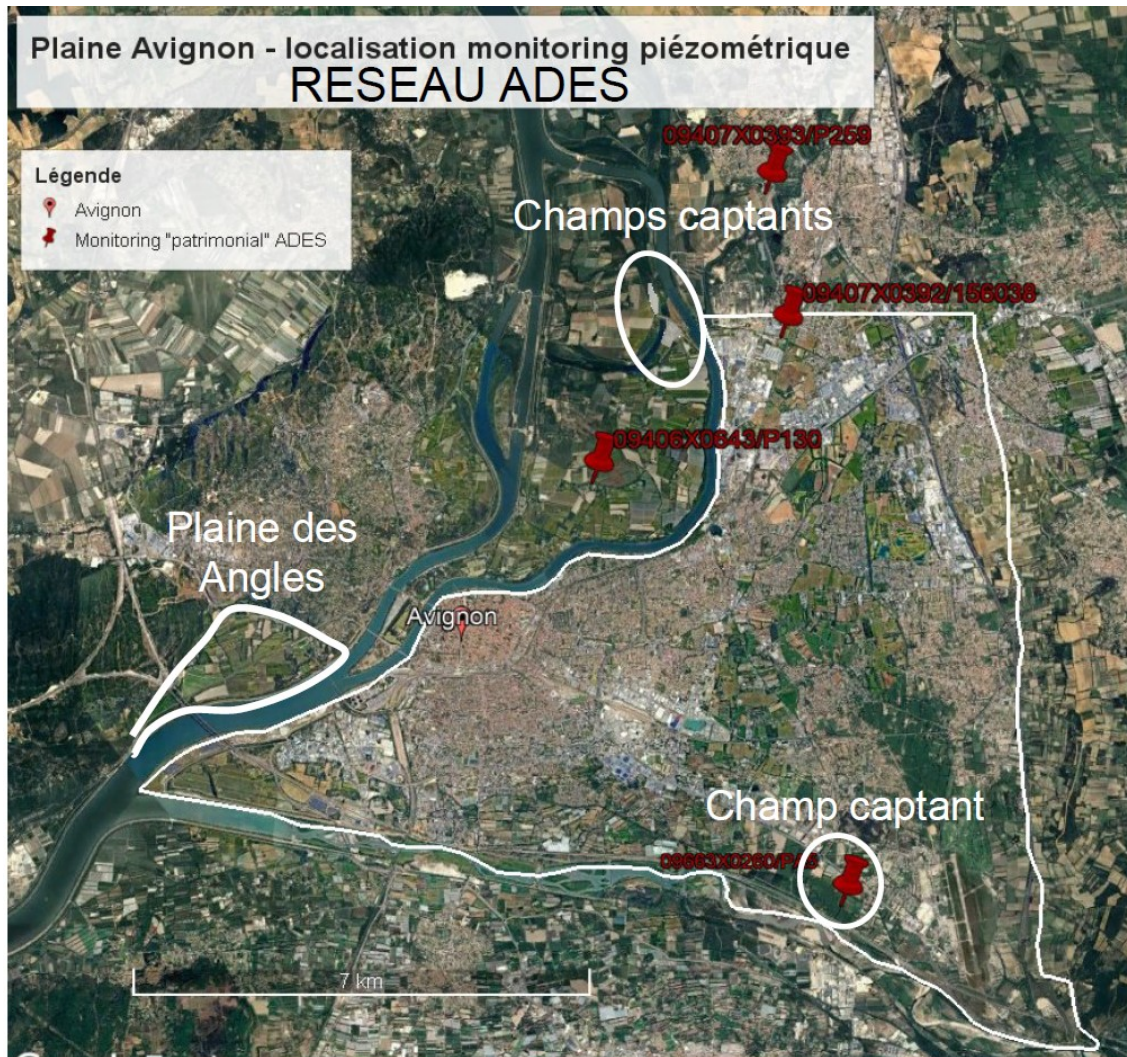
Plaine Avignon - localisation monitoring piézométrique
RESEAU ADES

Légende
Avignon
Monitoring "patrimonial" ADES

09407X0393/P259

Champs captants

09407X0392/156036

09406X0843/P130

Plaine des Angles

Avignon

Champ captant

09663X0260/P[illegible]

7 km